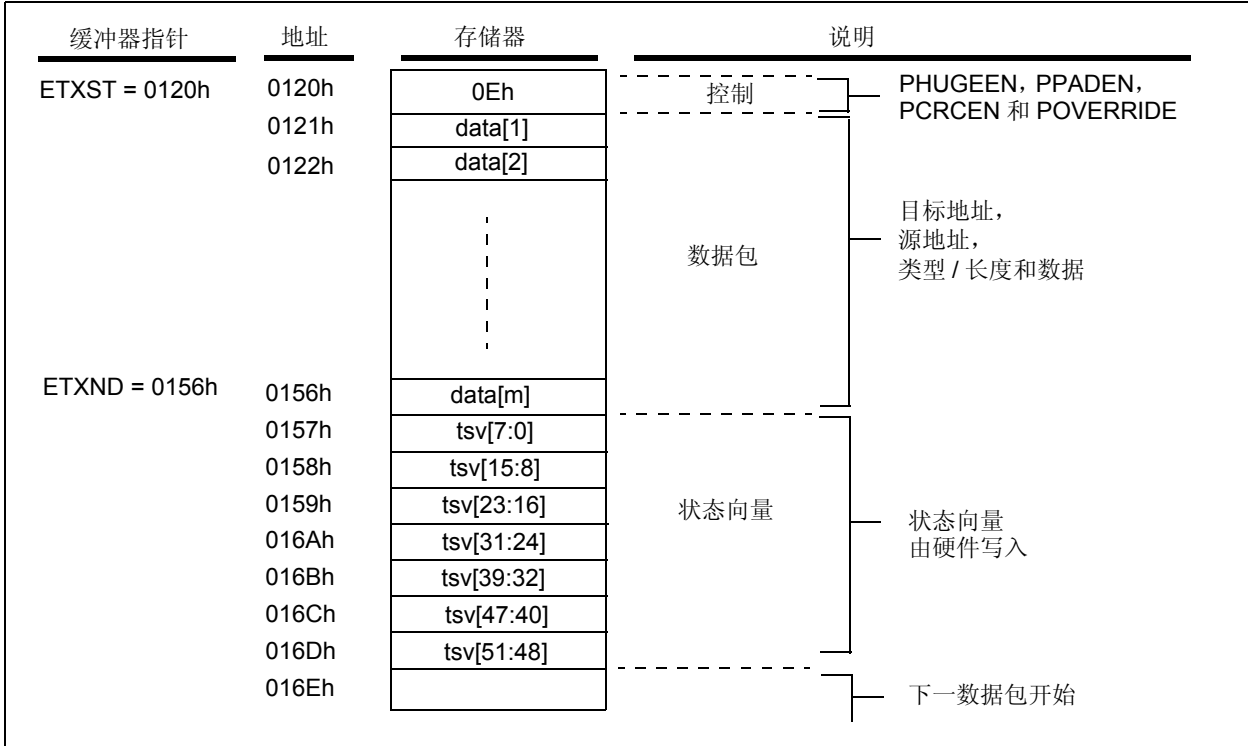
| 缓冲器指针 | 地址 | 存储器 | 说明 | |
|---|---|---|---|---|
| ETXST = 0120h | 0120h | 0Eh | 控制 | PHUGEEN，PPADEN，PCRCEN 和 POVERRIDE |
| | 0121h | data[1] | 数据包 | 目标地址，源地址，类型 / 长度和数据 |
| | 0122h | data[2] | | |
| ETXND = 0156h | 0156h | data[m] | | |
| | 0157h | tsv[7:0] | 状态向量 | 状态向量由硬件写入 |
| | 0158h | tsv[15:8] | | |
| | 0159h | tsv[23:16] | | |
| | 016Ah | tsv[31:24] | | |
| | 016Bh | tsv[39:32] | | |
| | 016Ch | tsv[47:40] | | |
| | 016Dh | tsv[51:48] | | |
| | 016Eh | | | 下一数据包开始 |